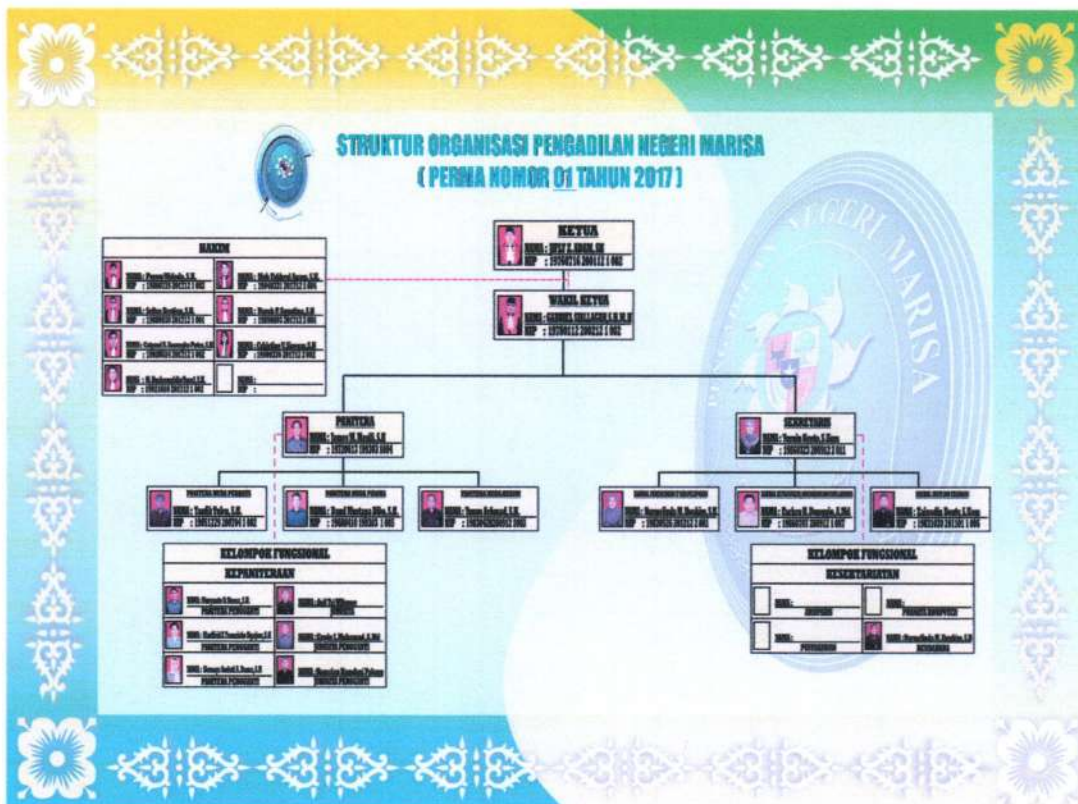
STRUKTUR ORGANISASI PENGADILAN NEGERI MARISA
( PERMA NOMOR 01 TAHUN 2017 )

KETUA
NAMA : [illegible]
NIP : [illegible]

WAKIL KETUA
NAMA : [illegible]
NIP : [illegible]

HAKIM
NAMA : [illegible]
NIP : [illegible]
NAMA : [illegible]
NIP : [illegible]
NAMA : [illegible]
NIP : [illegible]
NAMA : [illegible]
NIP : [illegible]
NAMA : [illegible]
NIP : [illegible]
NAMA : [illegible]
NIP : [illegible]
NAMA : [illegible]
NIP : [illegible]
NAMA :
NIP :

PANITERA
NAMA : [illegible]
NIP : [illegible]

SEKRETARIS
NAMA : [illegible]
NIP : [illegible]

PANITERA MUDA PERDATA
NAMA : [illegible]
NIP : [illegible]

PANITERA MUDA PIDANA
NAMA : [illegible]
NIP : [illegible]

PANITERA MUDA HUKUM
NAMA : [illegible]
NIP : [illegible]

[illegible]
NAMA : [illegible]
NIP : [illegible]

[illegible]
NAMA : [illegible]
NIP : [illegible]

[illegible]
NAMA : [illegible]
NIP : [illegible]

KELOMPOK FUNGSIONAL
KEPANITERAAN
NAMA : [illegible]
PANITERA PENGGANTI
NAMA : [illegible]
JURUSITA
NAMA : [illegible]
PANITERA PENGGANTI
NAMA : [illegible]
JURUSITA PENGGANTI
NAMA : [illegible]
PANITERA PENGGANTI
NAMA : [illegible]
JURUSITA PENGGANTI

KELOMPOK FUNGSIONAL
KESEKRETARIATAN
NAMA :
ARSIPARIS
NAMA :
PRANATA KOMPUTER
NAMA :
PUSTAKAWAN
NAMA : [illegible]
BENDAHARA